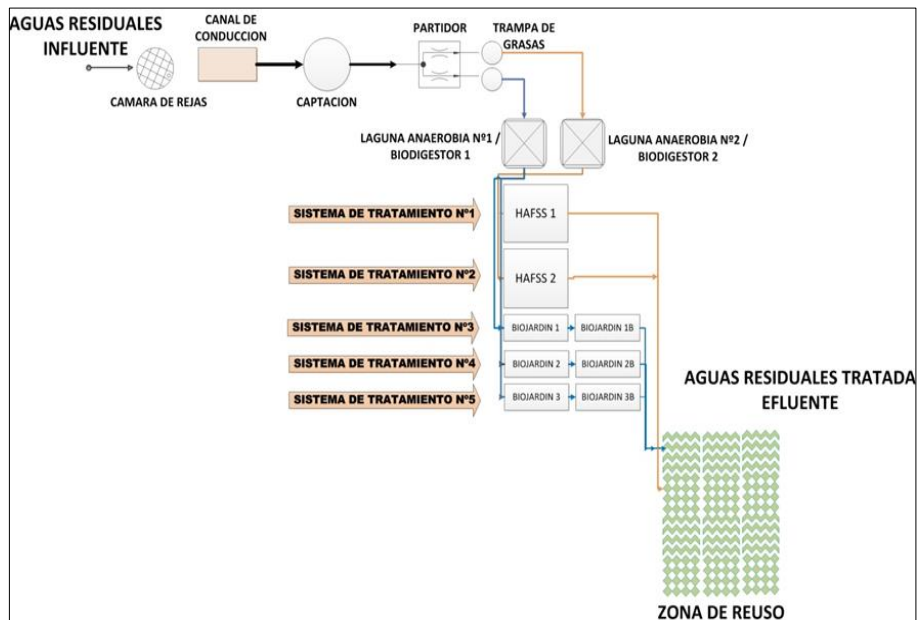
AGUAS RESIDUALES INFLUENTE

CANAL DE CONDUCCION

PARTIDOR

TRAMPA DE GRASAS

CAMARA DE REJAS

CAPTACION

LAGUNA ANAEROBIA Nº1 / BIODIGESTOR 1

LAGUNA ANAEROBIA Nº2 / BIODIGESTOR 2

SISTEMA DE TRATAMIENTO Nº1

HAFSS 1

SISTEMA DE TRATAMIENTO Nº2

HAFSS 2

SISTEMA DE TRATAMIENTO Nº3

BIOJARDIN 1

BIOJARDIN 1B

SISTEMA DE TRATAMIENTO Nº4

BIOJARDIN 2

BIOJARDIN 2B

SISTEMA DE TRATAMIENTO Nº5

BIOJARDIN 3

BIOJARDIN 3B

AGUAS RESIDUALES TRATADA EFLUENTE

ZONA DE REUSO